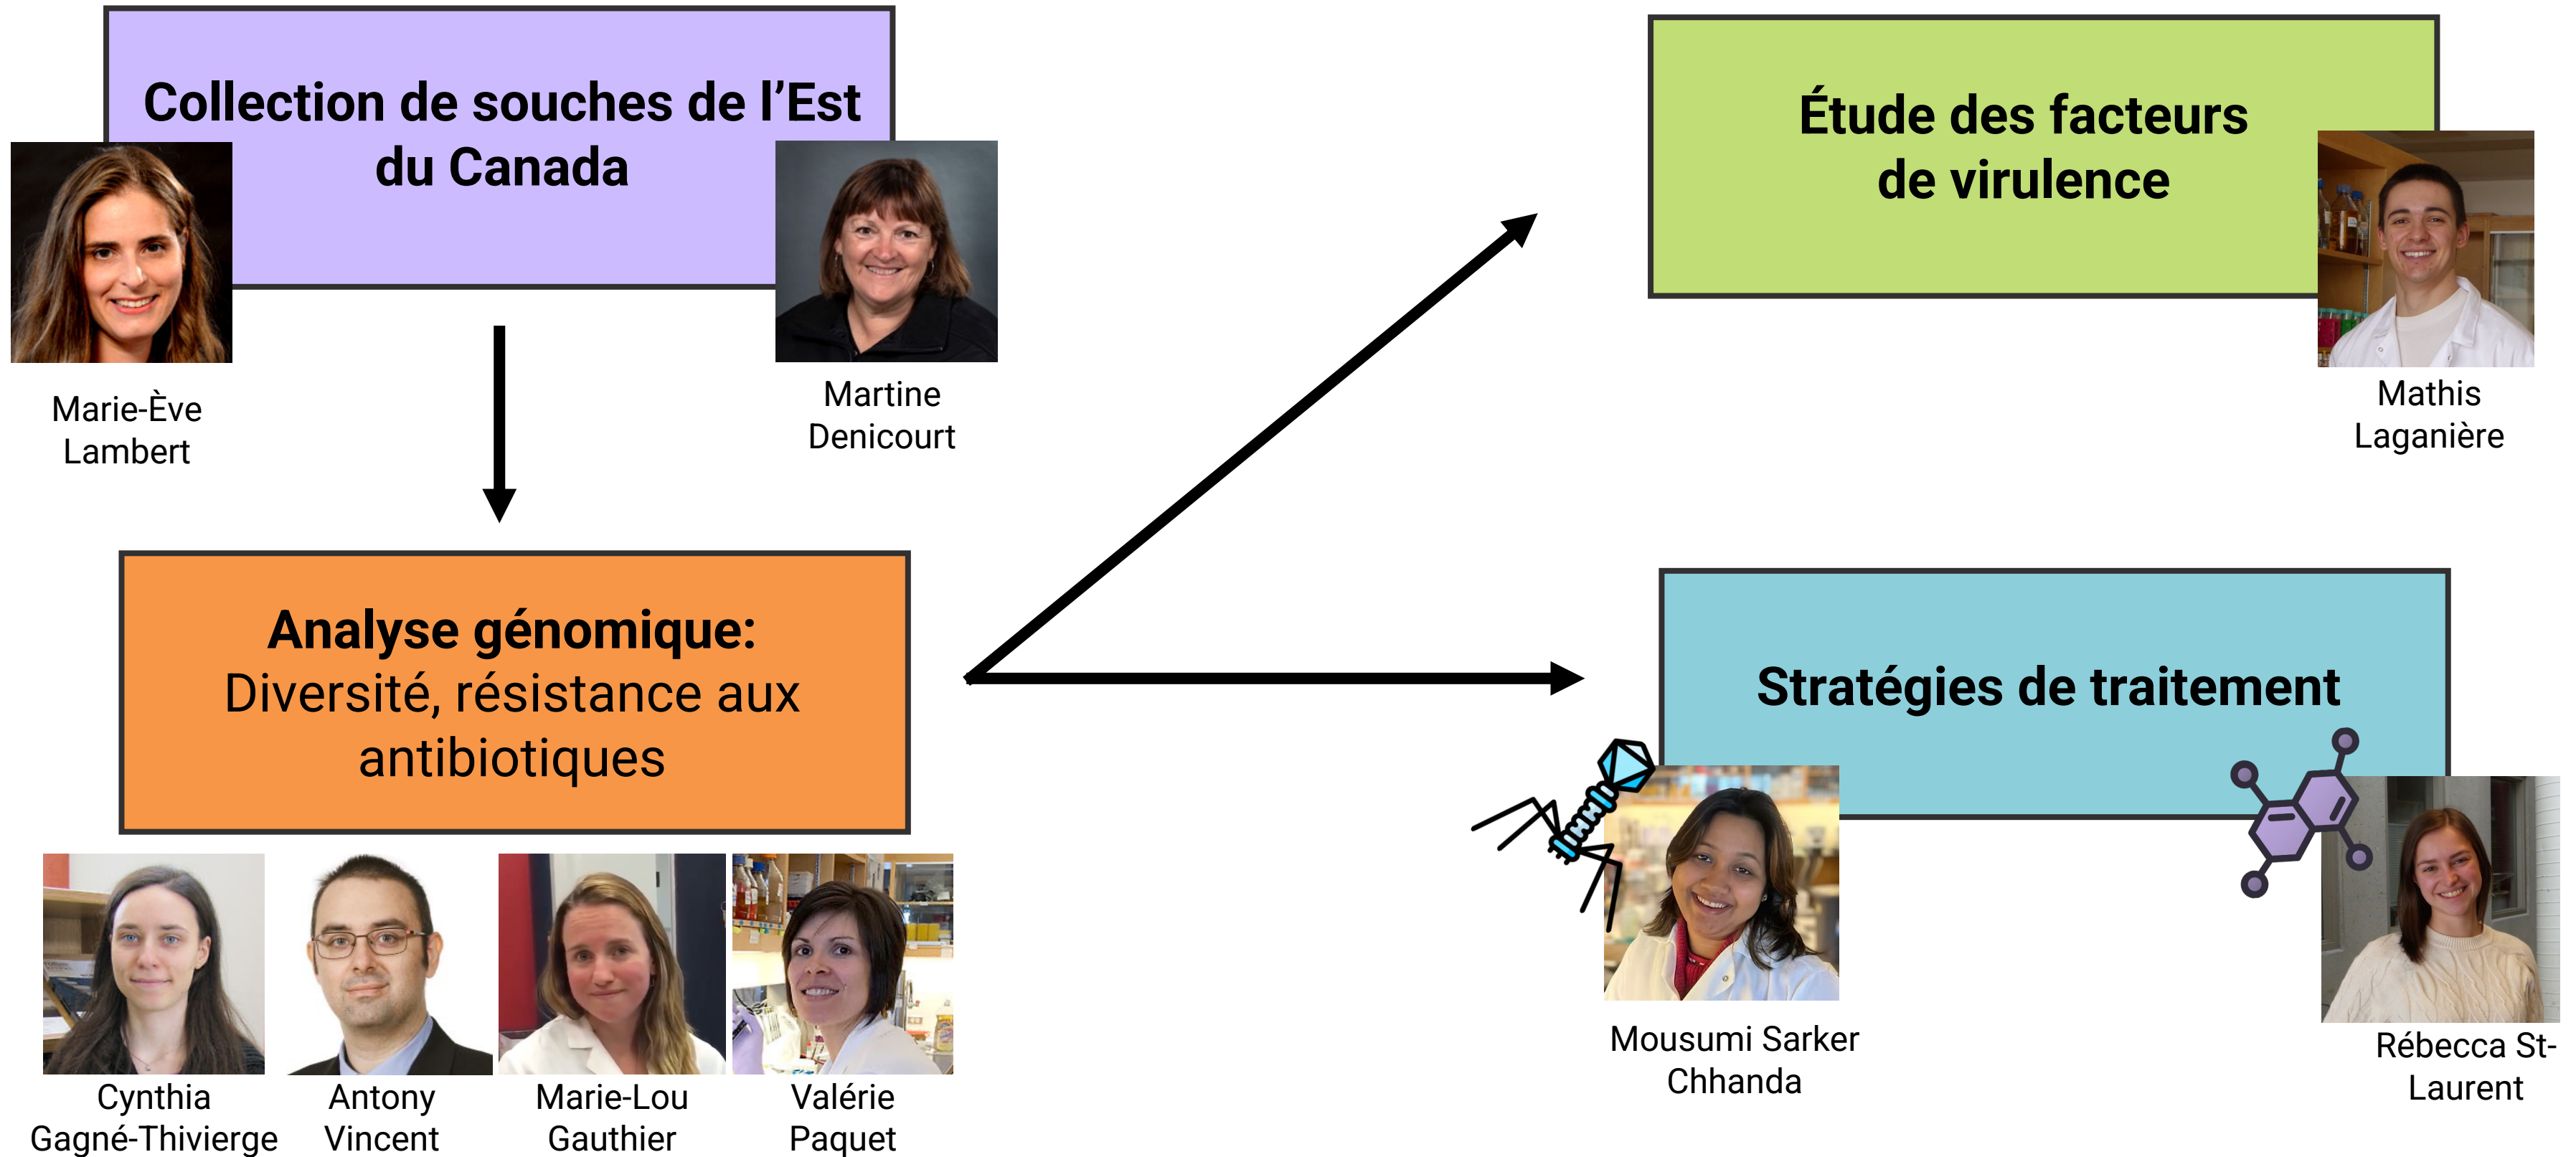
Collection de souches de l’Est du Canada

Marie-Ève Lambert

Martine Denicourt

Étude des facteurs de virulence

Mathis Laganière

Analyse génomique: Diversité, résistance aux antibiotiques

Stratégies de traitement

Cynthia Gagné-Thivierge

Antony Vincent

Marie-Lou Gauthier

Valérie Paquet

Mousumi Sarker Chhanda

Rébecca St-Laurent